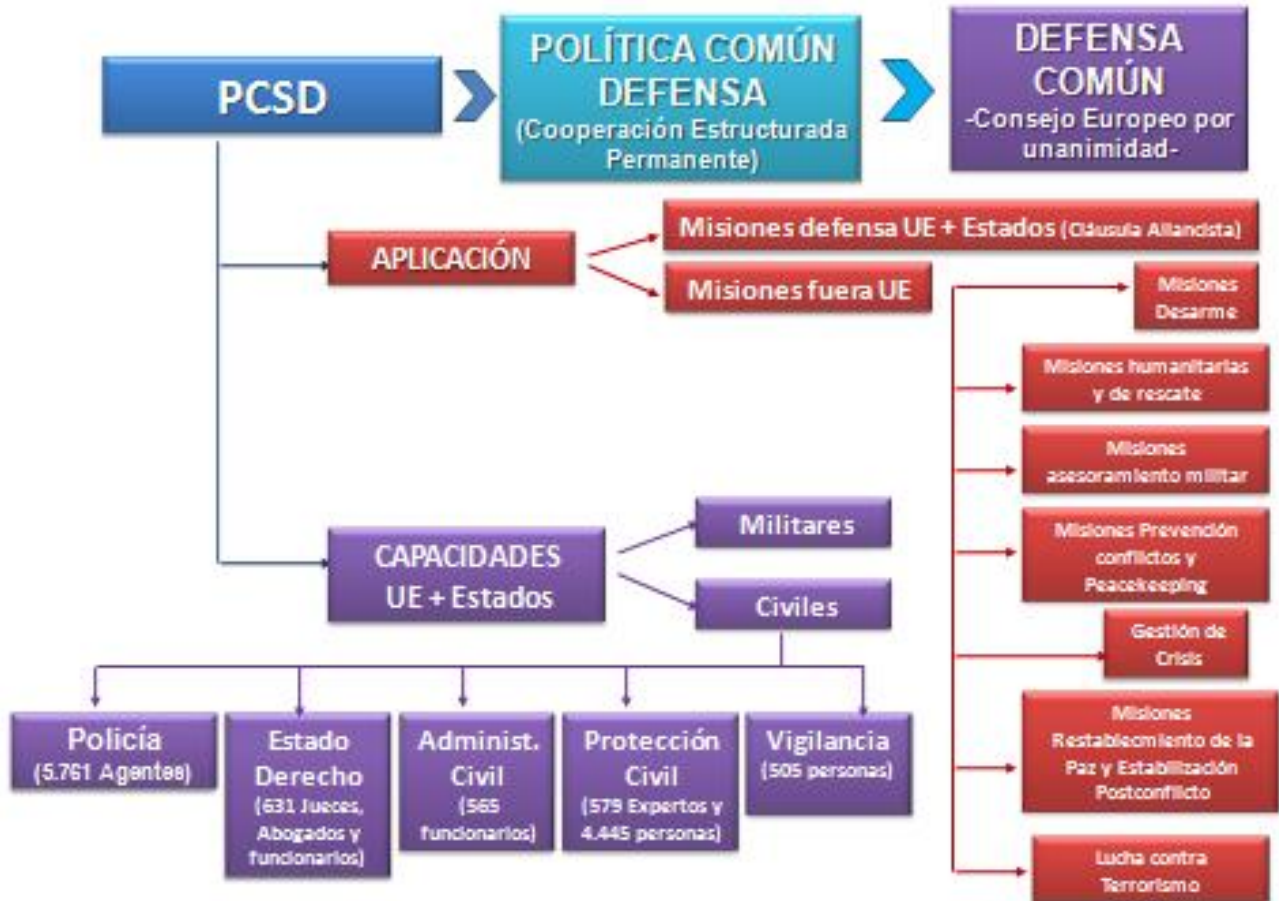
PCSD

POLÍTICA COMÚN DEFENSA (Cooperación Estructurada Permanente)

DEFENSA COMÚN -Consejo Europeo por unanimidad-

APLICACIÓN

Misiones defensa UE + Estados (Cláusula Aliancista)

Misiones fuera UE

Misiones Desarme

Misiones humanitarias y de rescate

Misiones asesoramiento militar

Misiones Prevención conflictos y Peacekeeping

Gestión de Crisis

Misiones Restablecimiento de la Paz y Estabilización Postconflicto

Lucha contra Terrorismo

CAPACIDADES UE + Estados

Militares

Civiles

Policía (5.761 Agentes)

Estado Derecho (631 Jueces, Abogados y funcionarios)

Administ. Civil (565 funcionarios)

Protección Civil (579 Expertos y 4.445 personas)

Vigilancia (505 personas)